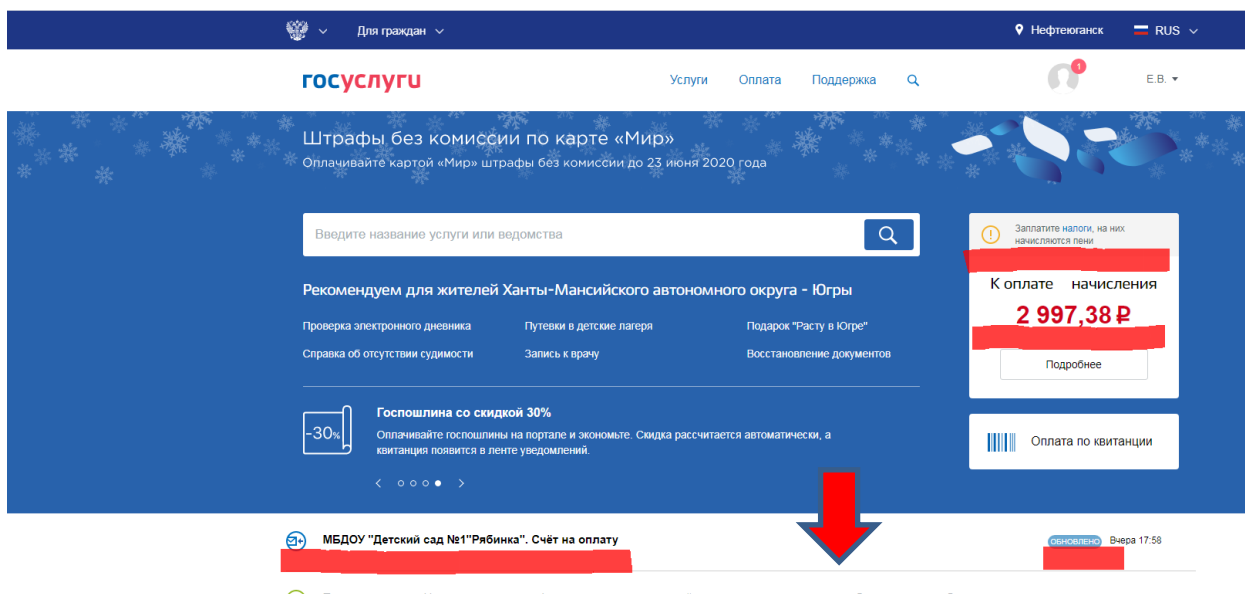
Для граждан

Нефтеюганск

RUS

госуслуги

Услуги

Оплата

Поддержка

1

Е.В.

Штрафы без комиссии по карте «Мир»

Оплачивайте картой «Мир» штрафы без комиссии до 23 июня 2020 года

Введите название услуги или ведомства

Заплатите налоги, на них начисляются пени

К оплате начисления

2 997,38 ₽

Подробнее

Рекомендуем для жителей Ханты-Мансийского автономного округа - Югры

Проверка электронного дневника

Путевки в детские лагеря

Подарок "Расту в Югре"

Справка об отсутствии судимости

Запись к врачу

Восстановление документов

-30%

Госпошлина со скидкой 30%

Оплачивайте госпошлины на портале и экономьте. Скидка рассчитается автоматически, а квитанция появится в ленте уведомлений.

Оплата по квитанции

МБДОУ "Детский сад №1"Рябинка". Счёт на оплату

ОБНОВЛЕНО

Вчера 17:58